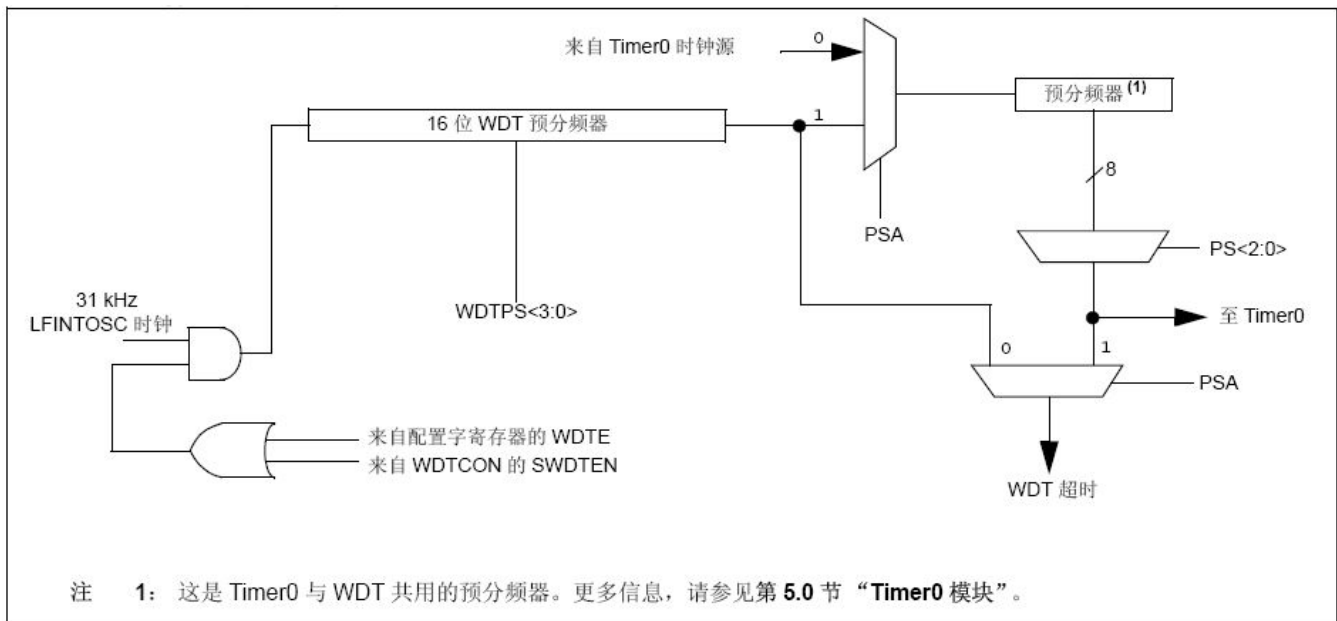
来自 Timer0 时钟源

0

16 位 WDT 预分频器

1

预分频器 $^{(1)}$

8

PSA

PS<2:0>

31 kHz
LFINTOSC 时钟

WDTPS<3:0>

至 Timer0

0

1

PSA

来自配置字寄存器的 WDTE

来自 WDTCON 的 SWDTEN

WDT 超时

注 1：这是 Timer0 与 WDT 共用的预分频器。更多信息，请参见第 5.0 节 “Timer0 模块”。